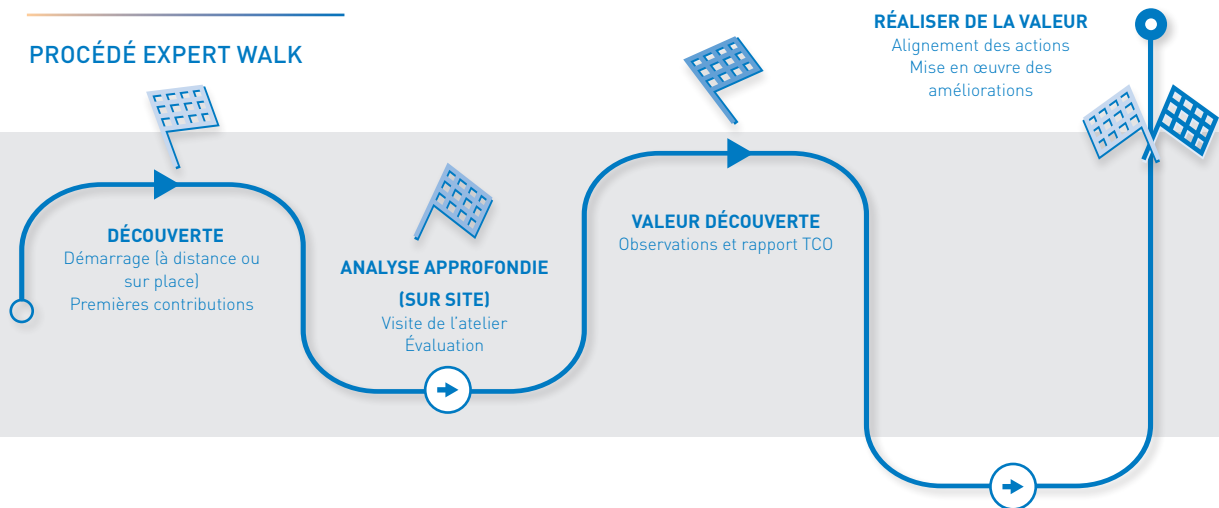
PROCÉDÉ EXPERT WALK

DÉCOUVERTE
Démarrage (à distance ou sur place)
Premières contributions

ANALYSE APPROFONDIE
(SUR SITE)
Visite de l'atelier
Évaluation

VALEUR DÉCOUVERTE
Observations et rapport TCO

RÉALISER DE LA VALEUR
Alignement des actions
Mise en œuvre des améliorations